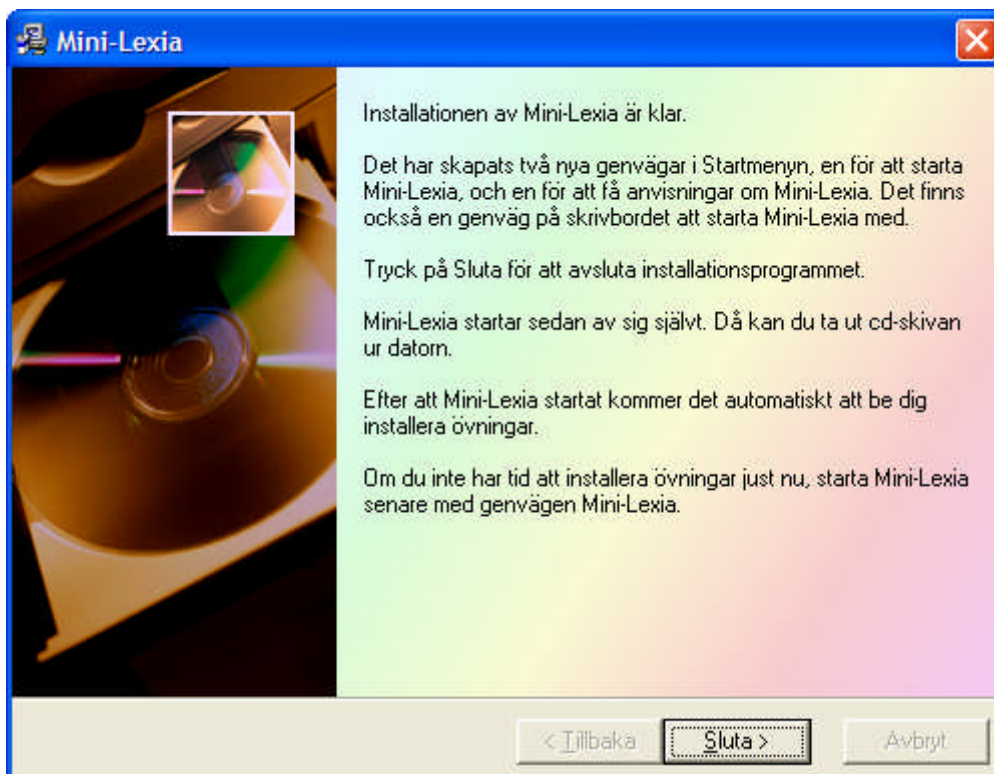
Mini-Lexia

Installationen av Mini-Lexia är klar.

Det har skapats två nya genvägar i Startmenyn, en för att starta Mini-Lexia, och en för att få anvisningar om Mini-Lexia. Det finns också en genväg på skrivbordet att starta Mini-Lexia med.

Tryck på Sluta för att avsluta installationsprogrammet.

Mini-Lexia startar sedan av sig självt. Då kan du ta ut cd-skivan ur datorn.

Efter att Mini-Lexia startat kommer det automatiskt att be dig installera övningar.

Om du inte har tid att installera övningar just nu, starta Mini-Lexia senare med genvägen Mini-Lexia.

< Tillbaka | Sluta > | Avbryt